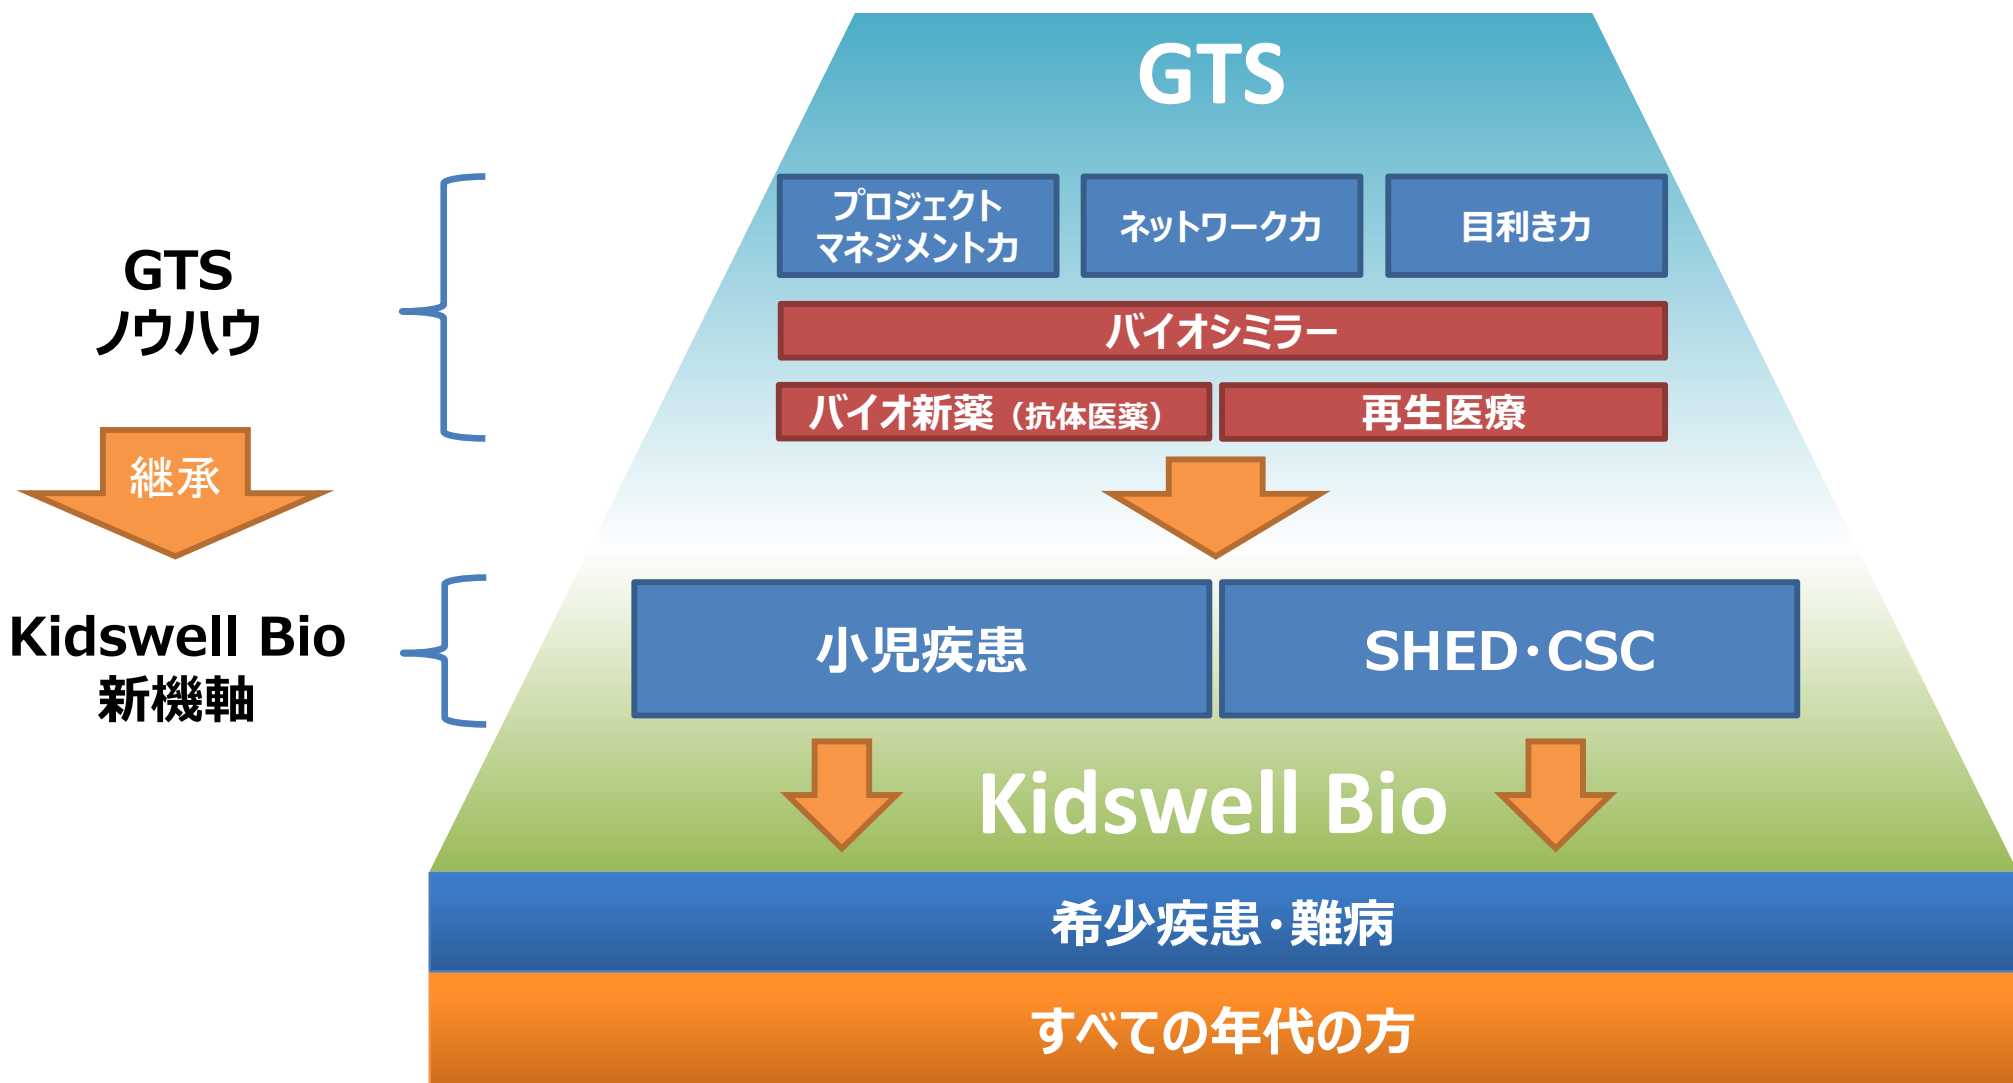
GTS
ノウハウ

継承

Kidswell Bio
新機軸

GTS

プロジェクトマネジメント力

ネットワーク力

目利き力

バイオシミラー

バイオ新薬（抗体医薬）

再生医療

小児疾患

SHED·CSC

Kidswell Bio

希少疾患·難病

すべての年代の方